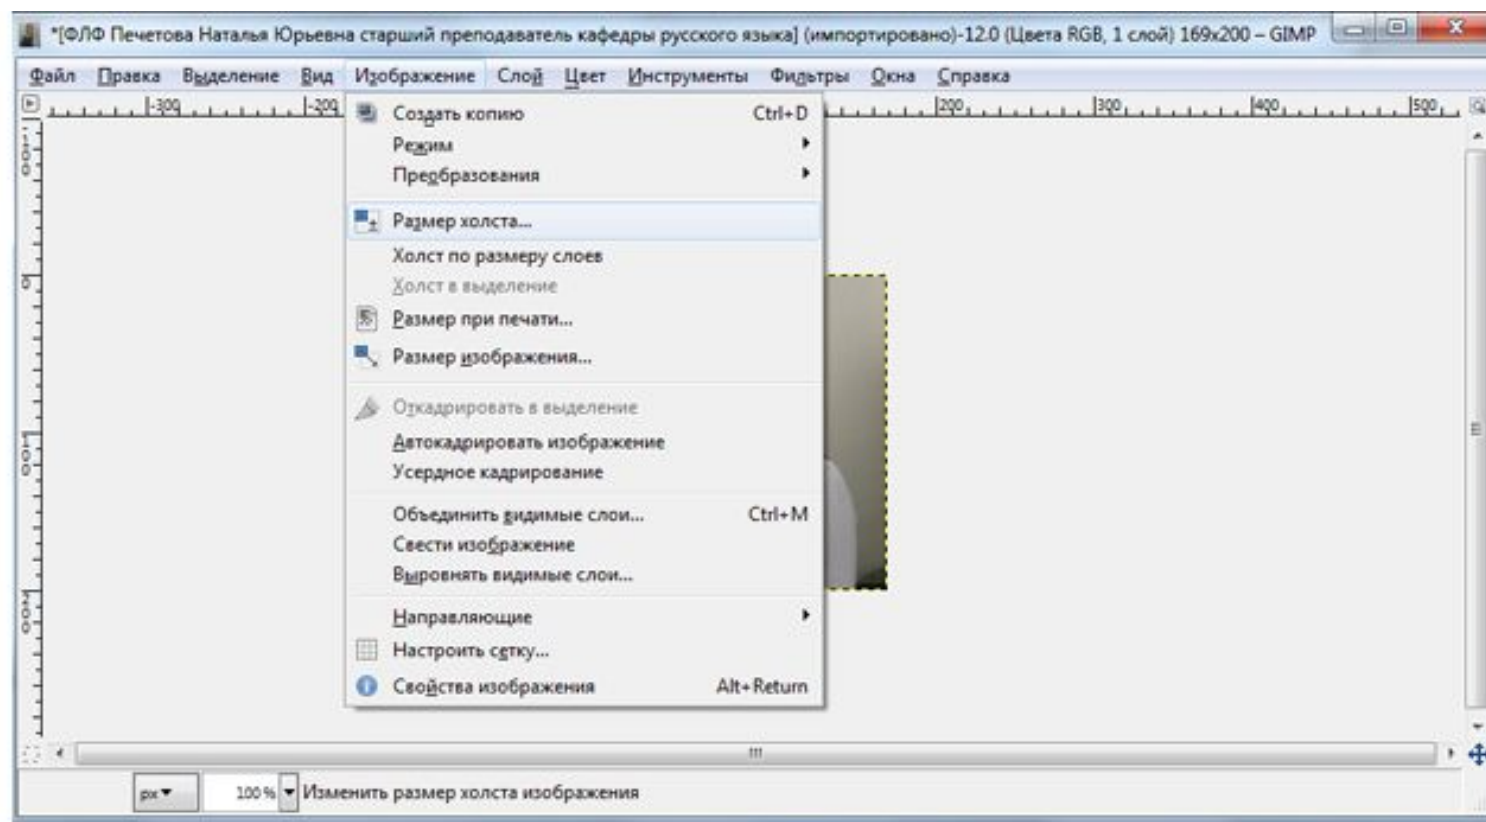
*[ФЛФ Печетова Наталья Юрьевна старший преподаватель кафедры русского языка] (импортировано)-12.0 (Цвета RGB, 1 слой) 169x200 – GIMP

Файл Правка Выделение Вид Изображение Слой Цвет Инструменты Фильтры Окна Справка

-300 -200 200 300 400 500

Создать копию Ctrl+D
Режим
Преобразования
Размер холста...
Холст по размеру слоев
Холст в выделение
Размер при печати...
Размер изображения...
Откадрировать в выделение
Автокадрировать изображение
Усердное кадрирование
Объединить видимые слои... Ctrl+M
Свести изображение
Выровнять видимые слои...
Направляющие
Настроить сетку...
Свойства изображения Alt+Return

px 100 % Изменить размер холста изображения